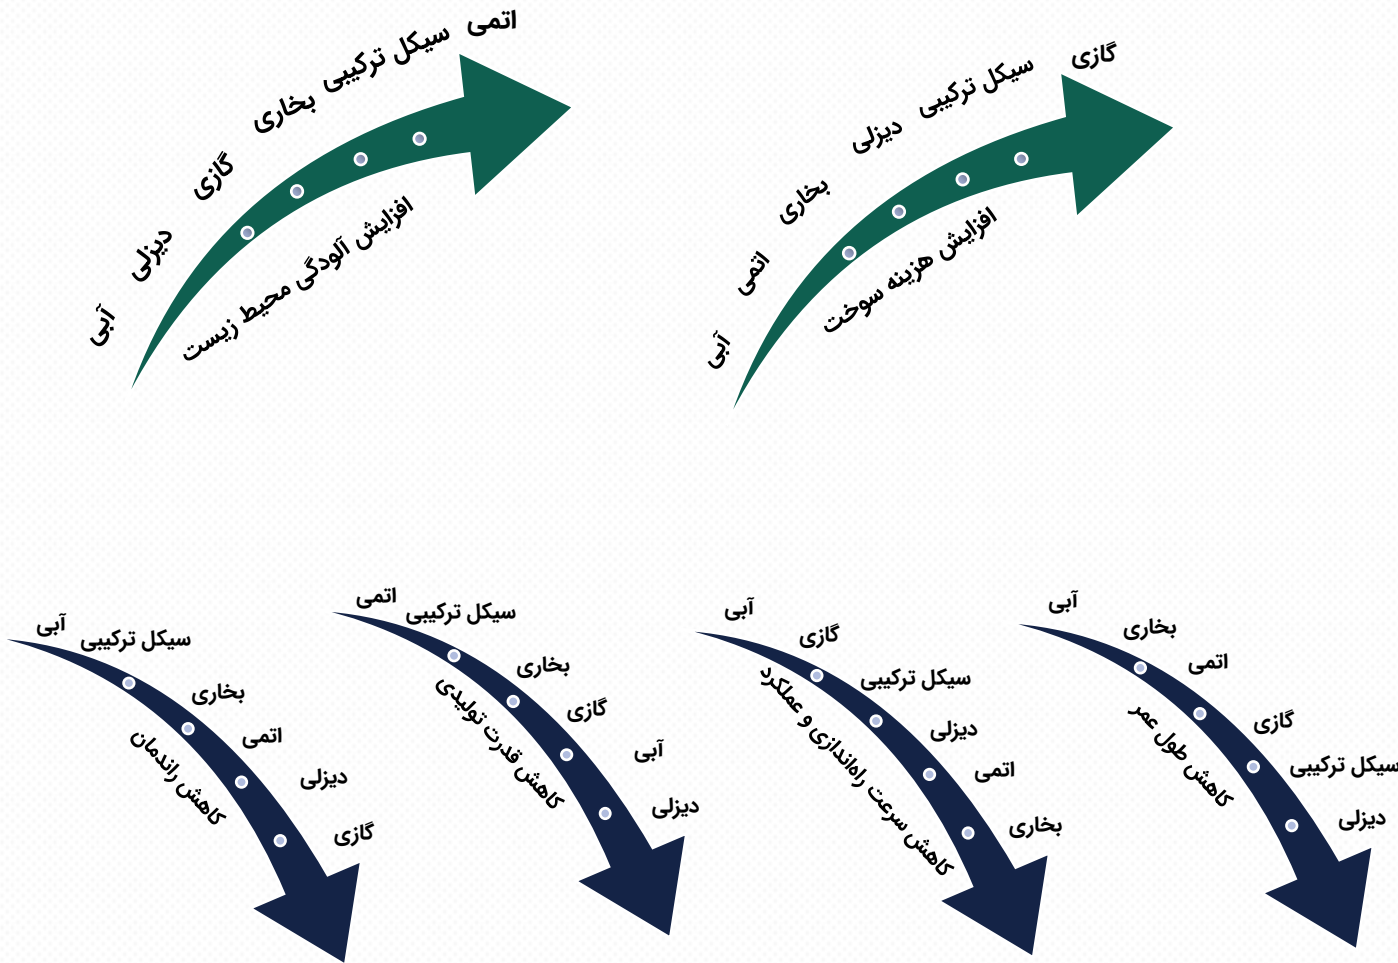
اتمی
سیکل ترکیبی
بخاری
گازی
دیزلی
آبی
افزایش آلودگی محیط زیست

گازی
سیکل ترکیبی
دیزلی
بخاری
اتمی
آبی
افزایش هزینه سوخت

آبی
سیکل ترکیبی
بخاری
اتمی
دیزلی
گازی
کاهش راندمان

اتمی
سیکل ترکیبی
بخاری
گازی
آبی
دیزلی
کاهش قدرت تولیدی

آبی
گازی
سیکل ترکیبی
دیزلی
اتمی
بخاری
کاهش سرعت راه‌اندازی و عملکرد

آبی
بخاری
اتمی
گازی
سیکل ترکیبی
دیزلی
کاهش طول عمر